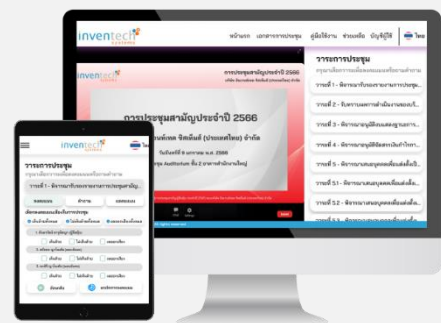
inventech SYSTEMS

หน้าแรก เอกสารการประชุม คู่มือใช้งาน ช่วยเหลือ บัญชีผู้ใช้ ไทย

inventech

การประชุมสามัญประจำปี 2566

การประชุมสามัญประจำปี 2566

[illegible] จำกัด

วันที่ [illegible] 2566

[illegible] Auditorium ชั้น 2 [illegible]

วาระการประชุม

กรุณาเลือกวาระเพื่อลงคะแนนหรือถามคำถาม

วาระที่ 1 - พิจารณารับรองรายงานการประชุม...

วาระที่ 2 - รับทราบผลการดำเนินงานของบ...

วาระที่ 3 - พิจารณาอนุมัติงบแสดงฐานะการ...

วาระที่ 4 - พิจารณาอนุมัติจัดสรรเงินกำไรฯ...

วาระที่ 5 - พิจารณาเลือกตั้งกรรมการแทน...

วาระที่ 5.1 - พิจารณาเสนอบุคคลเพื่อเลือกตั้ง...

วาระที่ 5.2 - พิจารณาเสนอบุคคลเพื่อเลือกตั้ง...

inventech SYSTEMS

วาระการประชุม

กรุณาเลือกวาระเพื่อลงคะแนนหรือถามคำถาม

วาระที่ 1 - พิจารณารับรองรายงานการประชุมสามัญ...

ลงคะแนน คำถาม เอกสาร

เลือกลงคะแนนเสียงกับการประชุม

เห็นด้วยทั้งหมด ไม่เห็นด้วยทั้งหมด งดออกเสียงทั้งหมด

เห็นด้วย ไม่เห็นด้วย งดออกเสียง

เห็นด้วย ไม่เห็นด้วย งดออกเสียง

เห็นด้วย ไม่เห็นด้วย งดออกเสียง

ยืนยัน ยกเลิก